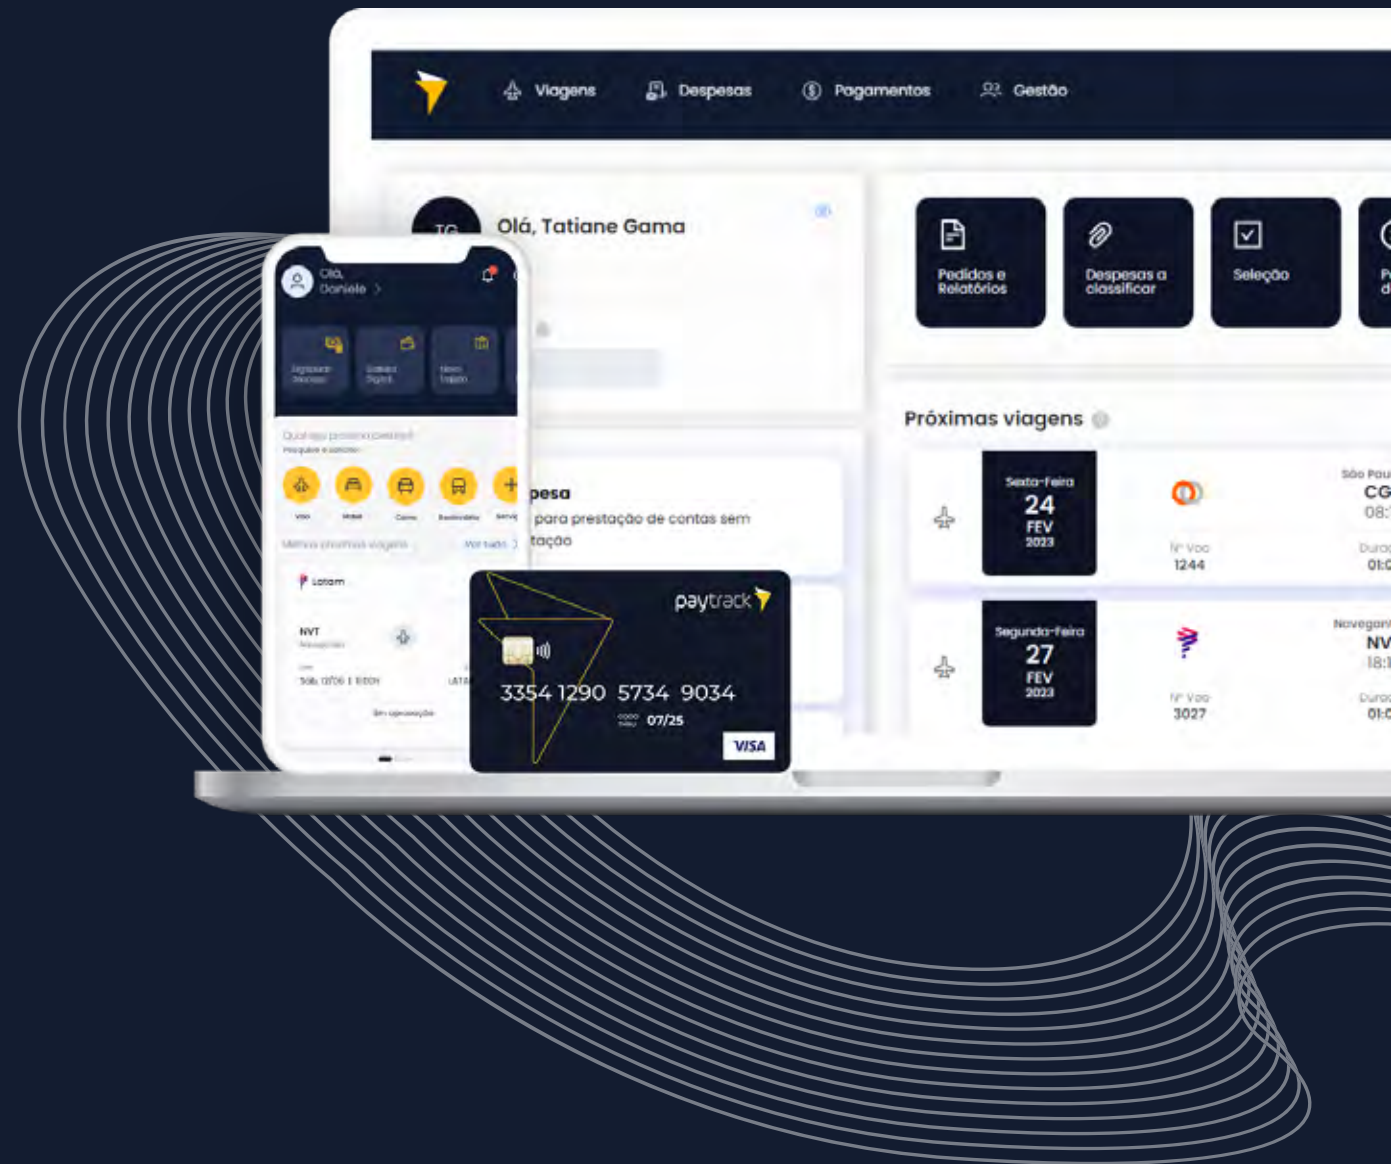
Viagens Despesas Pagamentos Gestão

TG Olá, Tatiane Gama

Pedidos e Relatórios

Despesas a classificar

Seleção

P d

Próximas viagens

Sexta-Feira 24 FEV 2023

Nº Voo 1244

São Pau CG 08:

Duraç 01:

Segunda-Feira 27 FEV 2023

Nº Voo 3027

Navegan NV 18:

Duraç 01:

Olá, Daniele

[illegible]

Voo Hotel Carro Rodoviário Serviç

Latam

NVT

pesa

para prestação de contas sem

tação

paytrack

3354 1290 5734 9034

07/25

VISA